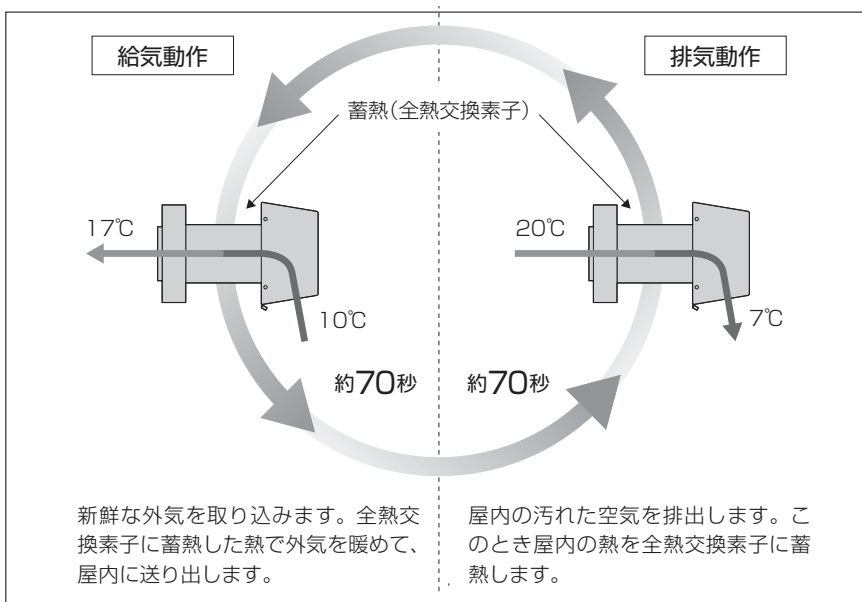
給気動作

排気動作

蓄熱(全熱交換素子)

17℃

20℃

10℃

7℃

約70秒

約70秒

新鮮な外気を取り込みます。全熱交換素子に蓄熱した熱で外気を暖めて、屋内に送り出します。

屋内の汚れた空気を排出します。このとき屋内の熱を全熱交換素子に蓄熱します。